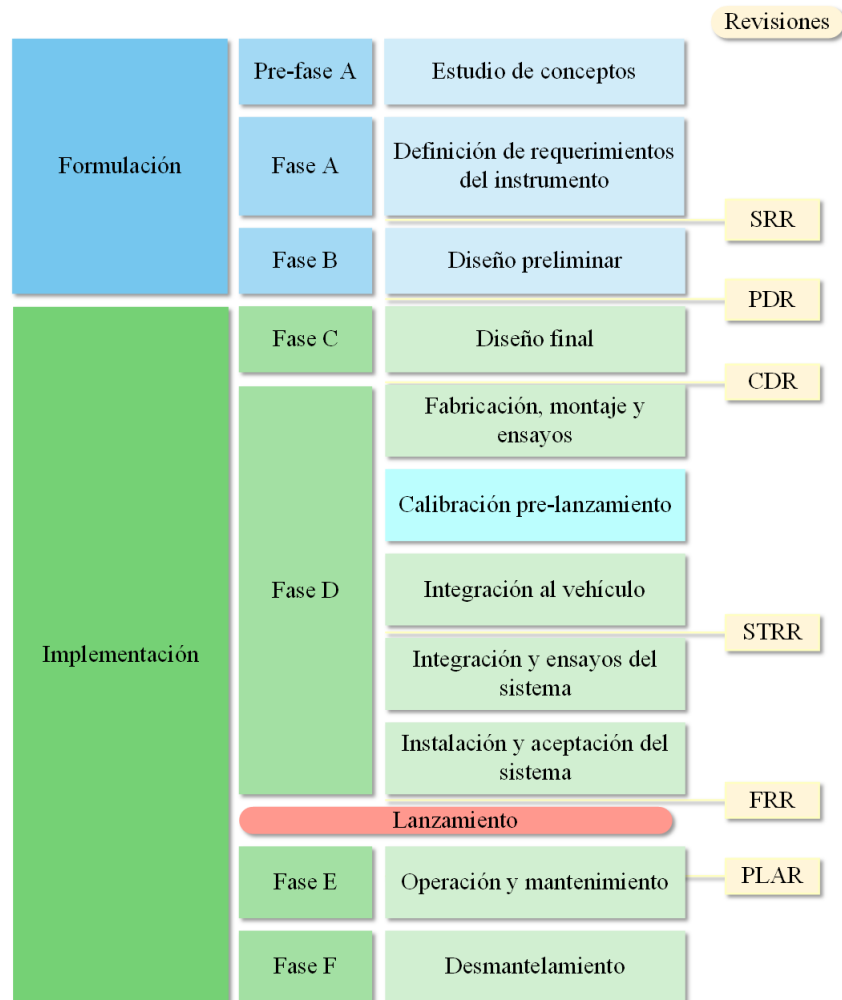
Revisiones

Formulación

Pre-fase A
Estudio de conceptos

Fase A
Definición de requerimientos del instrumento

SRR

Fase B
Diseño preliminar

PDR

Implementación

Fase C
Diseño final

CDR

Fase D
Fabricación, montaje y ensayos

Calibración pre-lanzamiento

Integración al vehículo

STRR

Integración y ensayos del sistema

Instalación y aceptación del sistema

FRR

Lanzamiento

Fase E
Operación y mantenimiento

PLAR

Fase F
Desmantelamiento